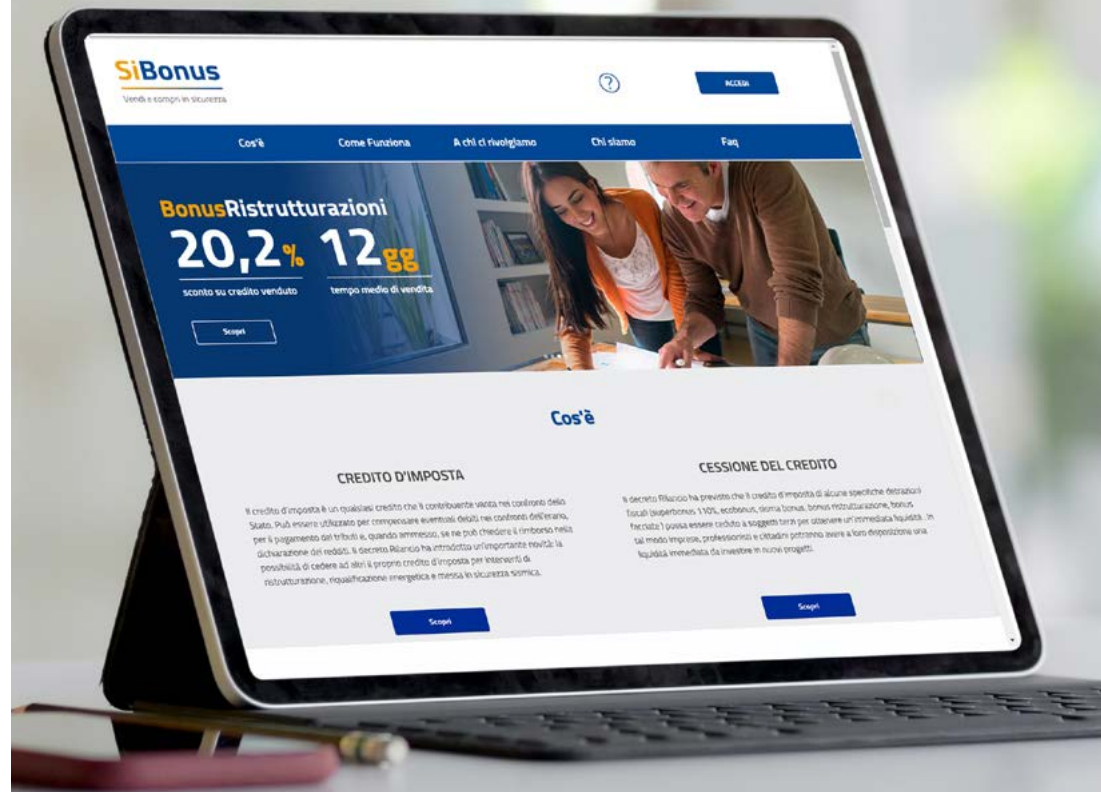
SiBonus
Vendi e compri in sicurezza

?

ACCEDI

Cos'è
Come Funziona
A chi ci rivolgiamo
Chi siamo
Faq

BonusRistrutturazioni
20,2% 12gg
sconto su credito venduto
tempo medio di vendita

Scopri

Cos'è

CREDITO D'IMPOSTA

Il credito d'imposta è un qualsiasi credito che il contribuente vanta nei confronti dello Stato. Può essere utilizzato per compensare eventuali debiti nei confronti dell'erario, per il pagamento dei tributi e, quando ammesso, se ne può chiedere il rimborso nella dichiarazione dei redditi. Il decreto Rilancio ha introdotto un'importante novità: la possibilità di cedere ad altri il proprio credito d'imposta per interventi di ristrutturazione, riqualificazione energetica e messa in sicurezza sismica.

Scopri

CESSIONE DEL CREDITO

Il decreto Rilancio ha previsto che il credito d'imposta di alcune specifiche detrazioni fiscali (superbonus 110%, ecobonus, sisma bonus, bonus ristrutturazione, bonus facciate) possa essere ceduto a soggetti terzi per ottenere un'immediata liquidità. In tal modo imprese, professionisti e cittadini potranno avere a loro disposizione una liquidità immediata da investire in nuovi progetti.

Scopri